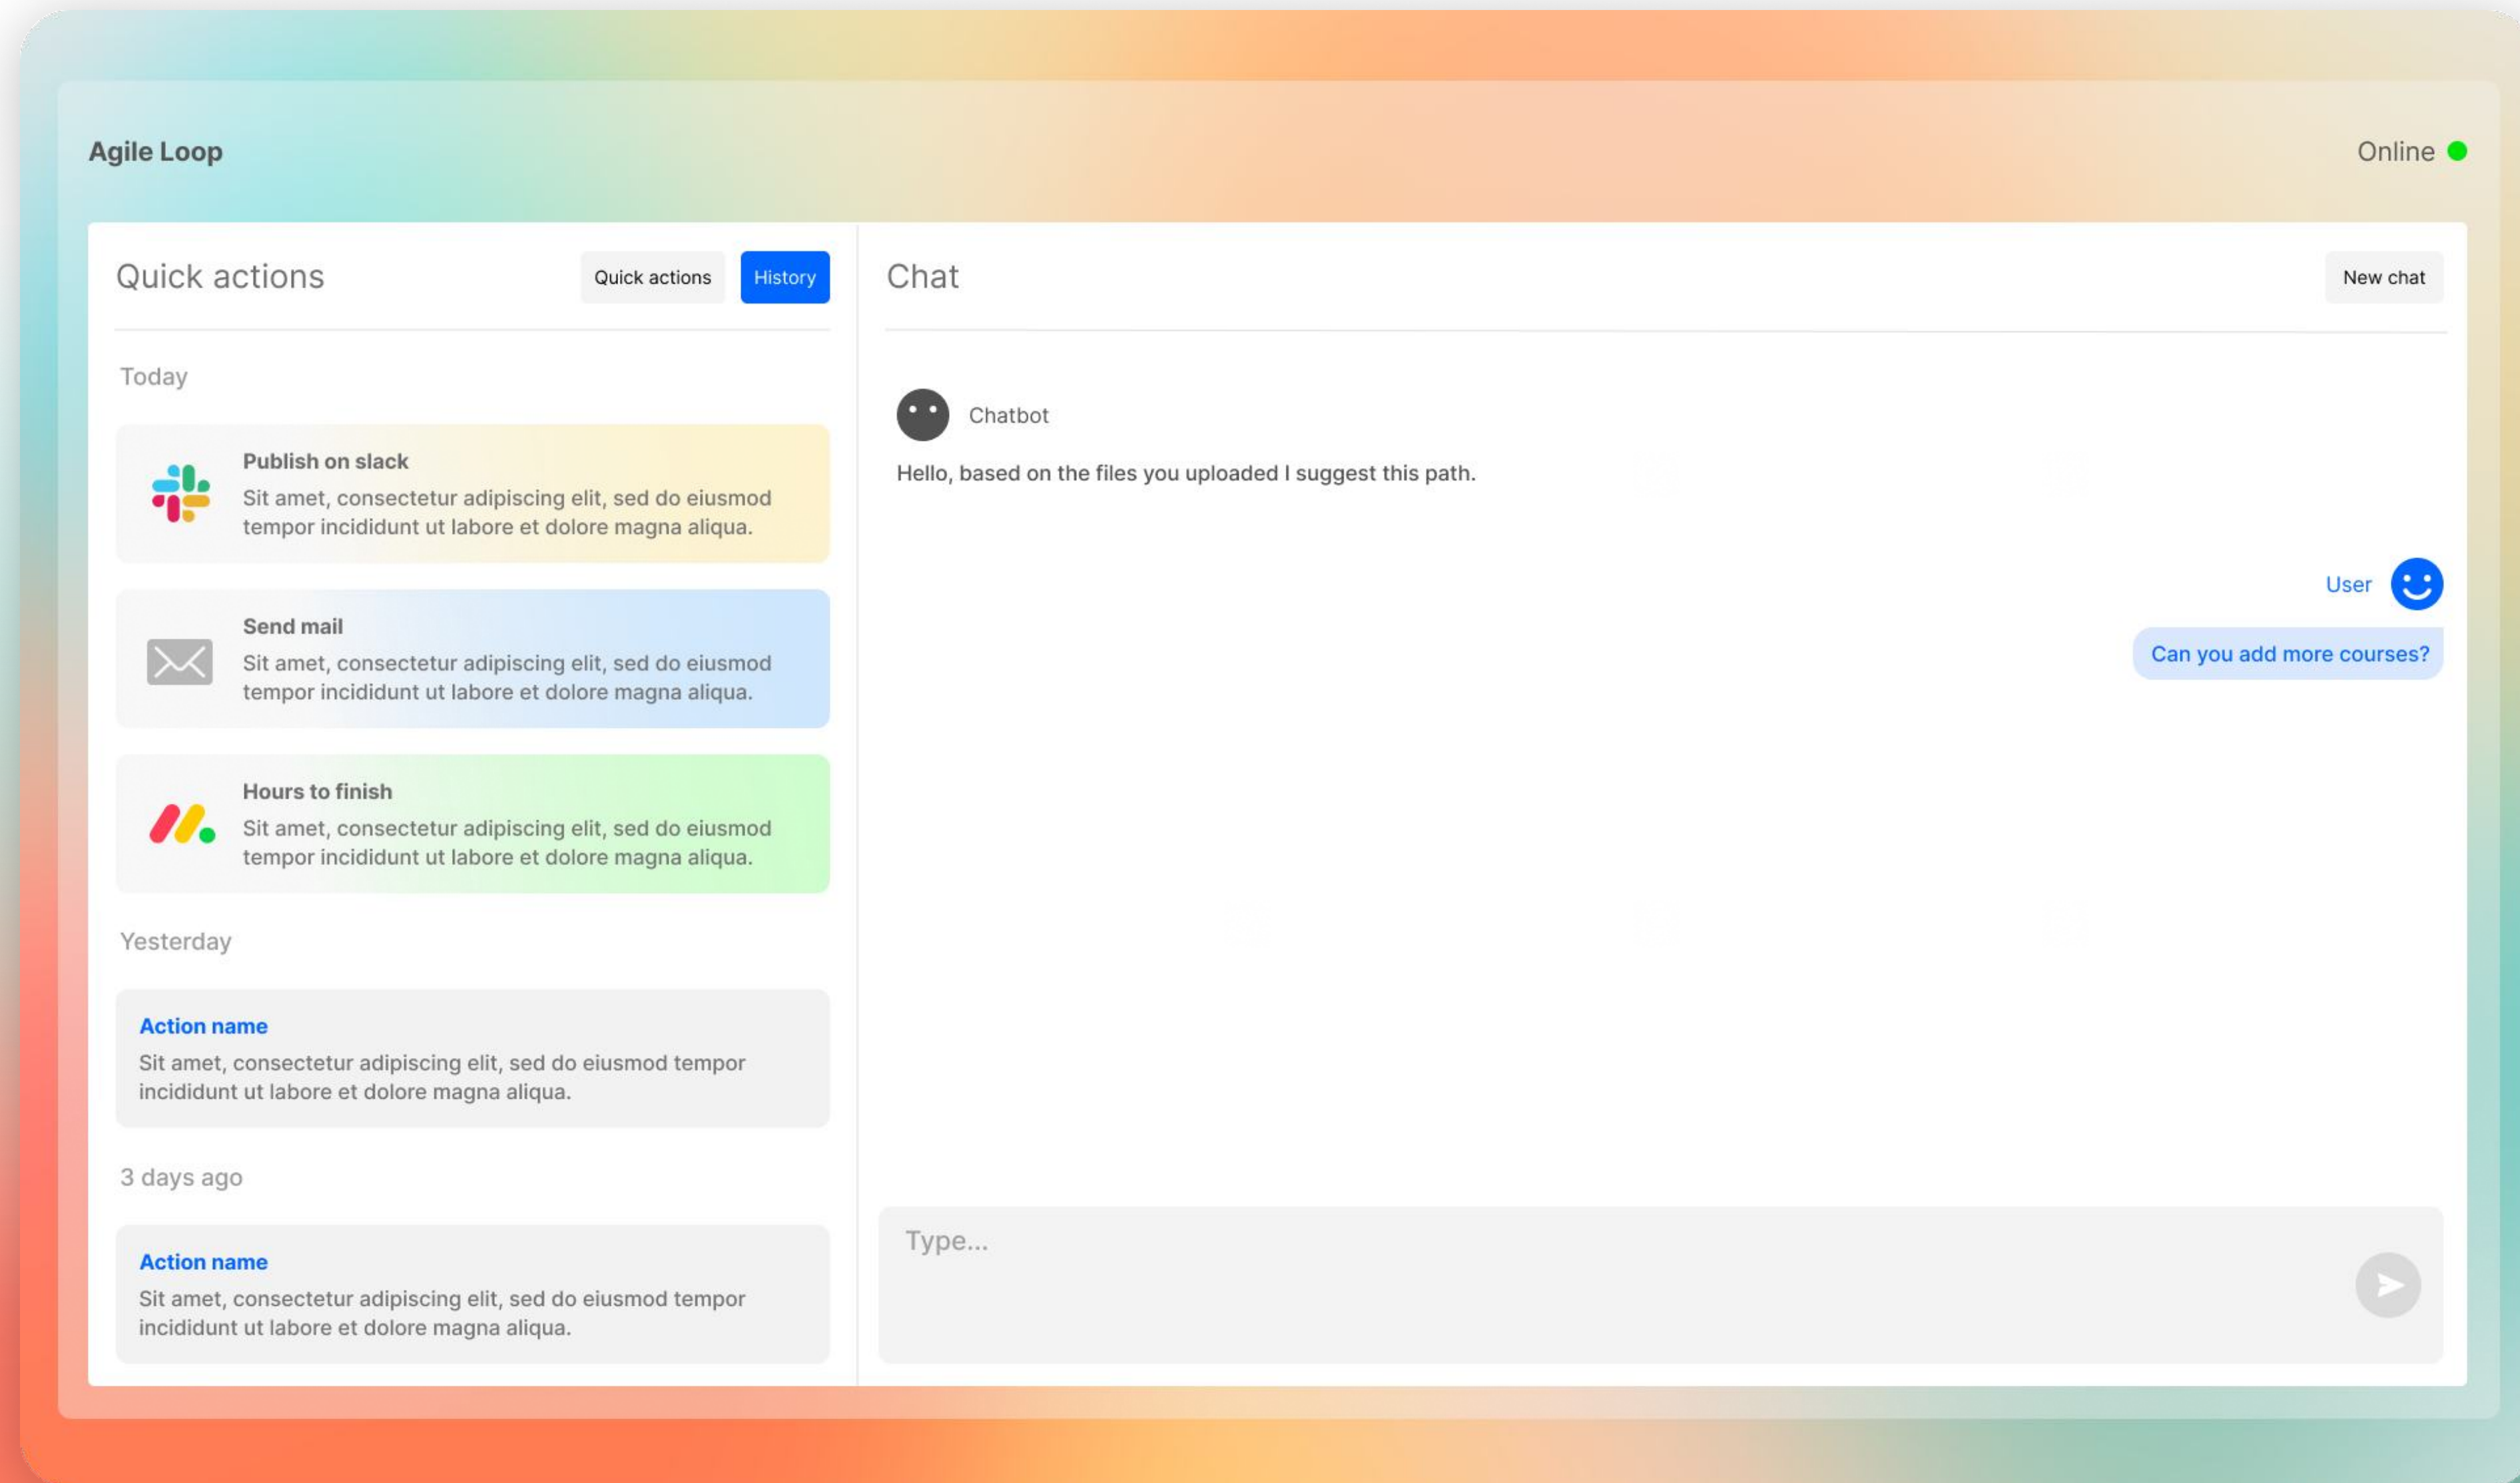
Agile Loop

Online

Quick actions

Quick actions History

Today

Publish on slack
Sit amet, consectetur adipiscing elit, sed do eiusmod tempor incididunt ut labore et dolore magna aliqua.

Send mail
Sit amet, consectetur adipiscing elit, sed do eiusmod tempor incididunt ut labore et dolore magna aliqua.

Hours to finish
Sit amet, consectetur adipiscing elit, sed do eiusmod tempor incididunt ut labore et dolore magna aliqua.

Yesterday

Action name
Sit amet, consectetur adipiscing elit, sed do eiusmod tempor incididunt ut labore et dolore magna aliqua.

3 days ago

Action name
Sit amet, consectetur adipiscing elit, sed do eiusmod tempor incididunt ut labore et dolore magna aliqua.

Chat

New chat

Chatbot

Hello, based on the files you uploaded I suggest this path.

User

Can you add more courses?

Type...